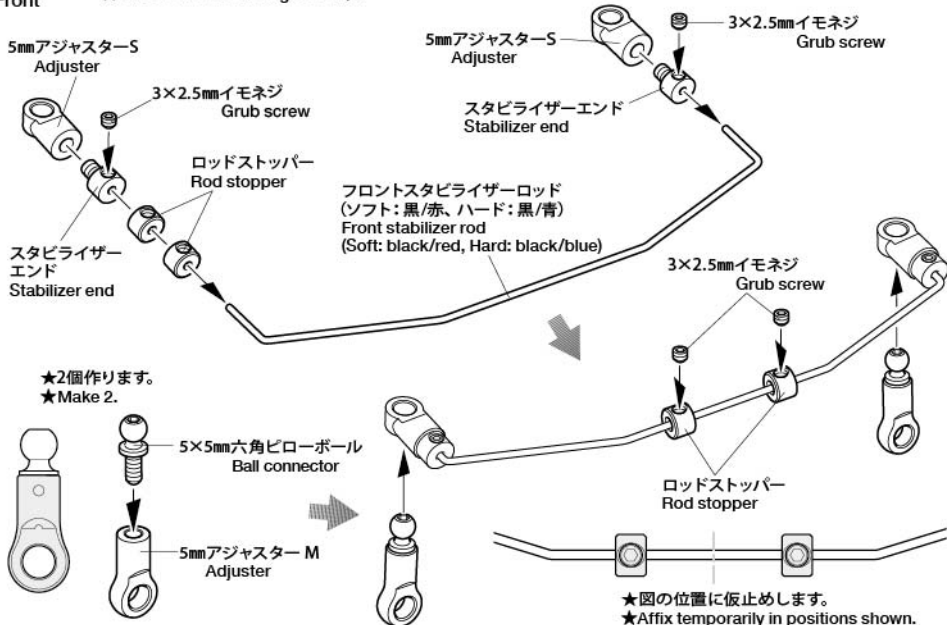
Front

5㎜アジャスターS
Adjuster

3×2.5㎜イモネジ
Grub screw

ロッドストッパー
Rod stopper

スタビライザーエンド
Stabilizer end

5㎜アジャスターS
Adjuster

3×2.5㎜イモネジ
Grub screw

スタビライザーエンド
Stabilizer end

フロントスタビライザーロッド
(ソフト：黒/赤、ハード：黒/青)
Front stabilizer rod
(Soft: black/red, Hard: black/blue)

3×2.5㎜イモネジ
Grub screw

★2個作ります。
★Make 2.

5×5㎜六角ピローボール
Ball connector

5㎜アジャスター M
Adjuster

ロッドストッパー
Rod stopper

★図の位置に仮止めします。
★Affix temporarily in positions shown.